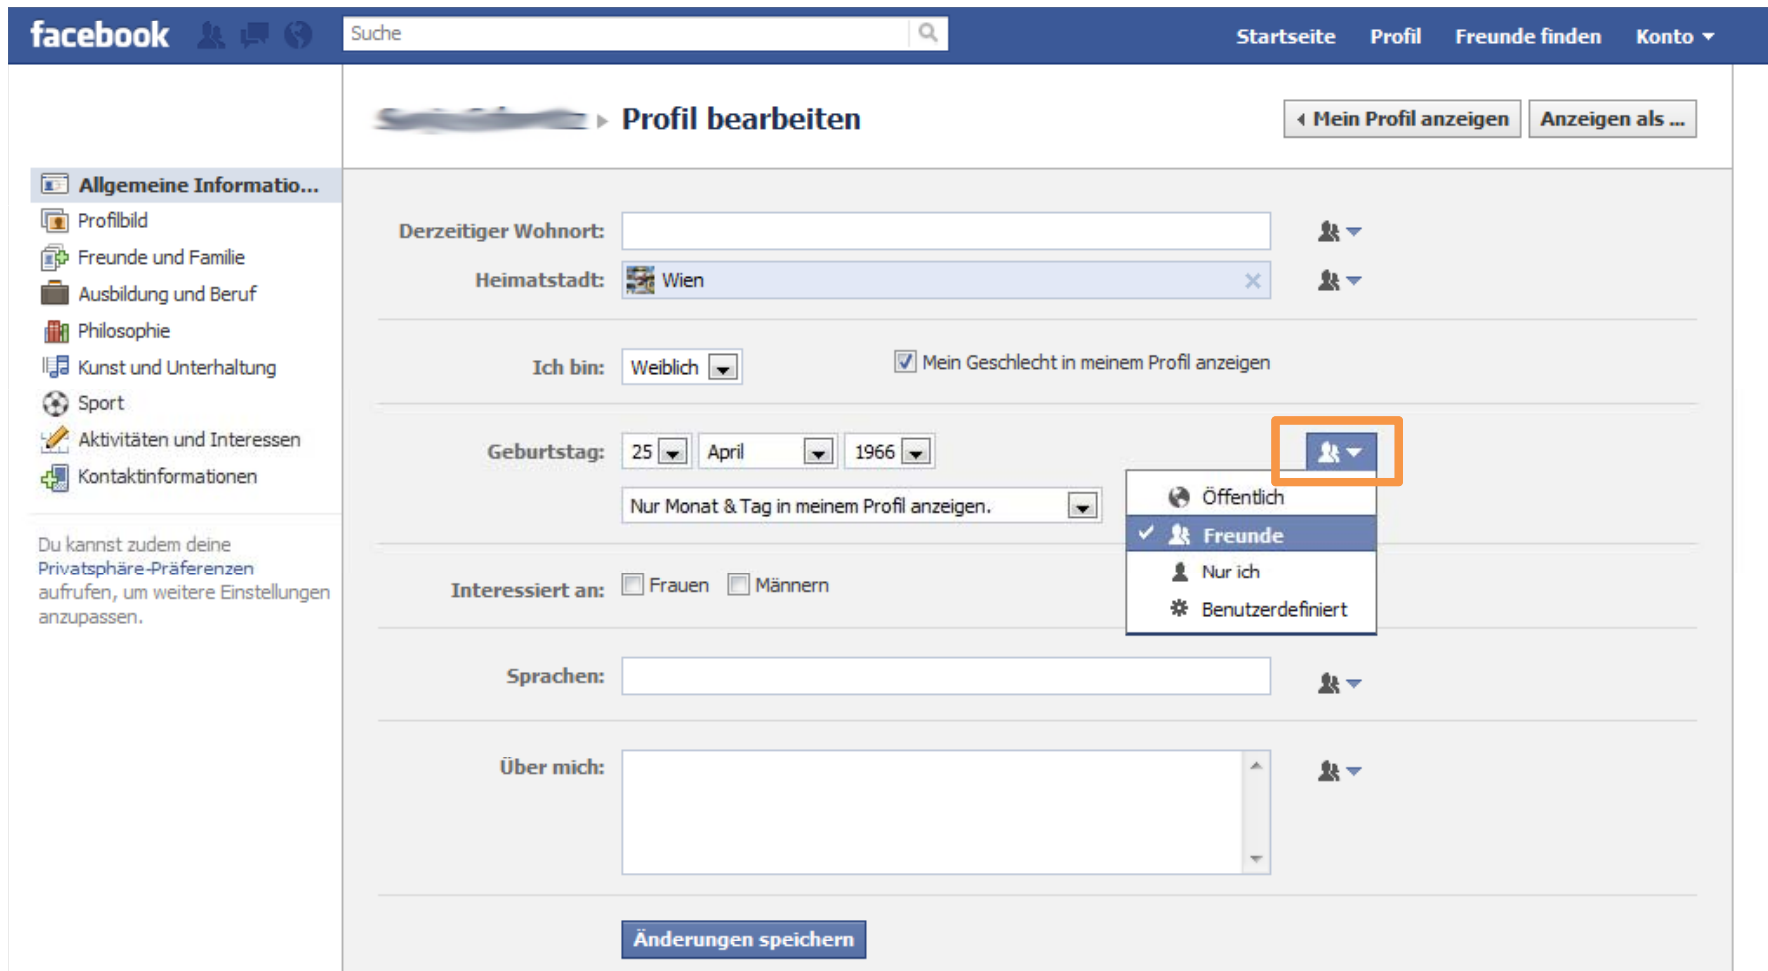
facebook

Suche

Startseite Profil Freunde finden Konto

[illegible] ▸ Profil bearbeiten

◂ Mein Profil anzeigen

Anzeigen als ...

Allgemeine Informatio...
Profilbild
Freunde und Familie
Ausbildung und Beruf
Philosophie
Kunst und Unterhaltung
Sport
Aktivitäten und Interessen
Kontaktinformationen

Du kannst zudem deine Privatsphäre-Präferenzen aufrufen, um weitere Einstellungen anzupassen.

Derzeitiger Wohnort:

Heimatstadt: Wien

Ich bin: Weiblich

Mein Geschlecht in meinem Profil anzeigen

Geburtstag: 25 April 1966

Nur Monat & Tag in meinem Profil anzeigen.

Öffentlich
✓ Freunde
Nur ich
Benutzerdefiniert

Interessiert an: Frauen Männern

Sprachen:

Über mich:

Änderungen speichern